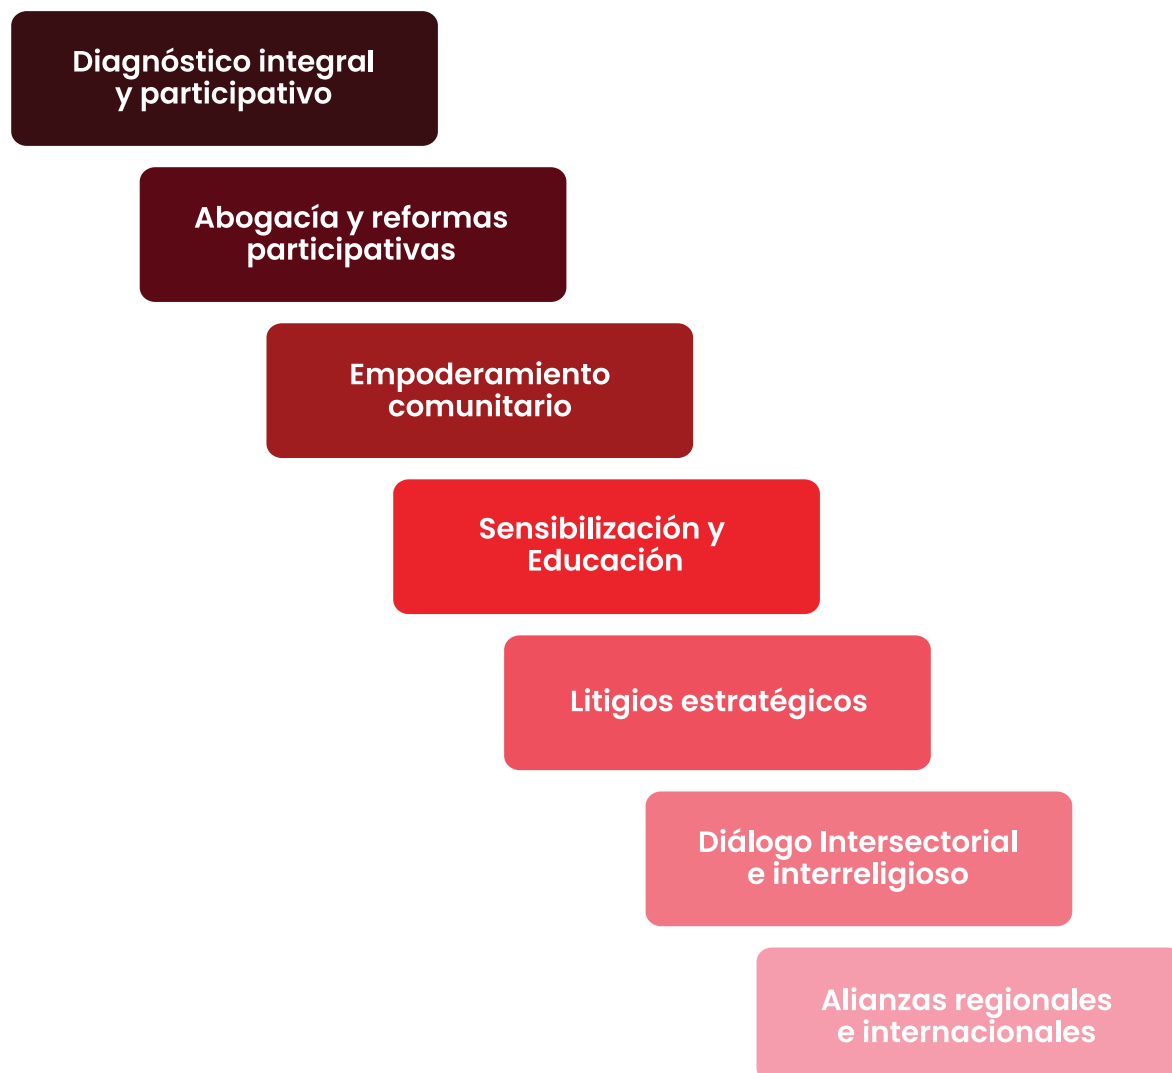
Diagnóstico integral y participativo

Abogacía y reformas participativas

Empoderamiento comunitario

Sensibilización y Educación

Litigios estratégicos

Diálogo Intersectorial e interreligioso

Alianzas regionales e internacionales